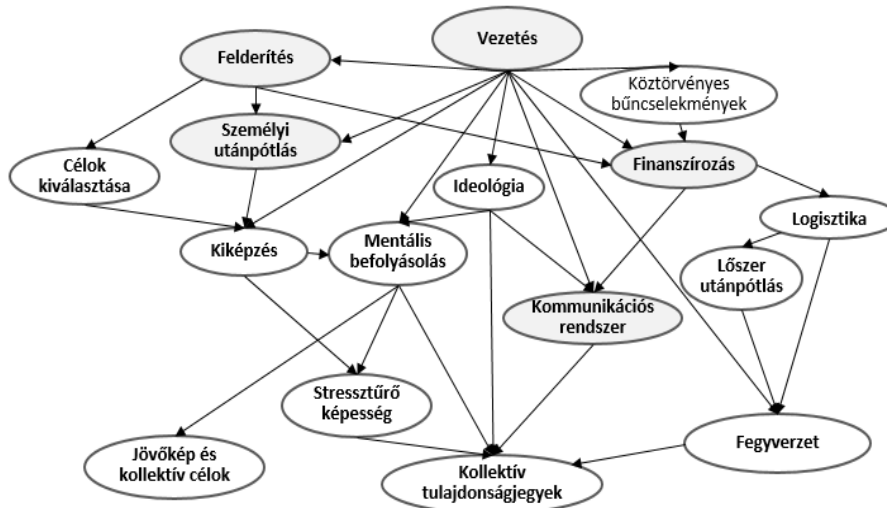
Vezetés

Felderítés

Köztörvényes bűncselekmények

Személyi utánpótlás

Célok kiválasztása

Finanszírozás

Ideológia

Logisztika

Kiképzés

Mentális befolyásolás

Lőszer utánpótlás

Kommunikációs rendszer

Stressztűrő képesség

Jövőkép és kollektív célok

Fegyverzet

Kollektív tulajdonságjegyek